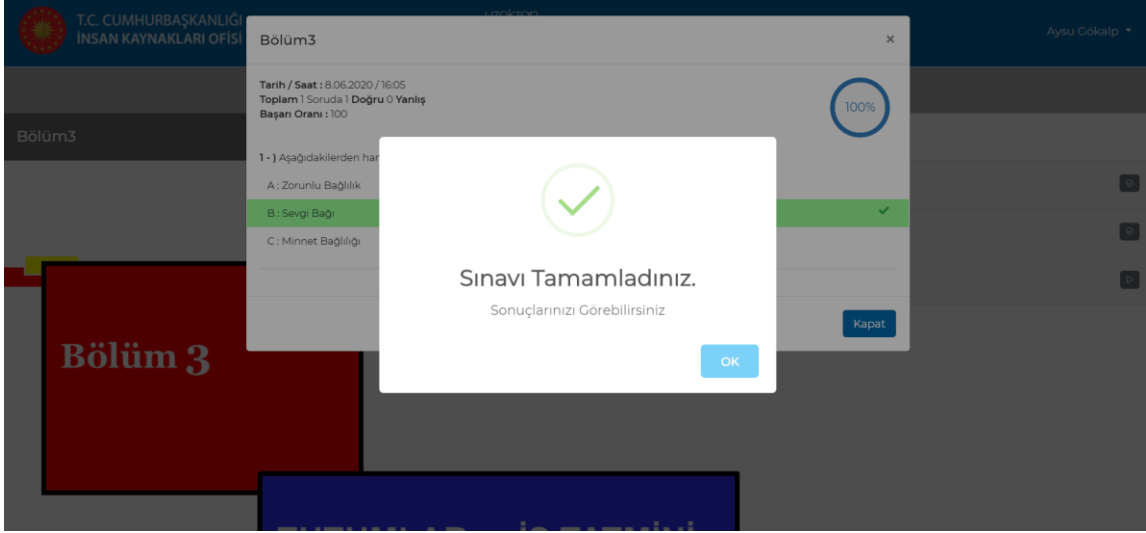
T.C. CUMHURBAŞKANLIĞI
İNSAN KAYNAKLARI OFİSİ

Aysu Gökalp

Bölüm3

Bölüm3 ×

Tarih / Saat : 8.06.2020 / 16:05
Toplam 1 Soruda 1 Doğru 0 Yanlış
Başarı Oranı : 100

100%

1 - ) Aşağıdakilerden har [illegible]

A : Zorunlu Bağlılık

B : Sevgi Bağı

C : Minnet Bağlılığı

Kapat

Sınavı Tamamladınız.

Sonuçlarınızı Görebilirsiniz

OK

Bölüm 3

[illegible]